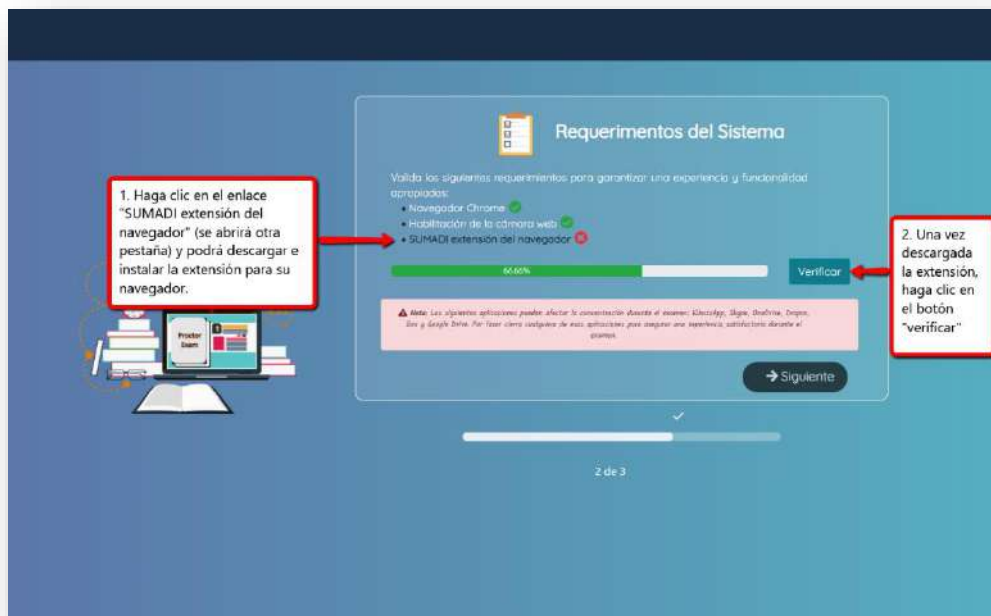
Requerimentos del Sistema

Valida los siguientes requerimientos para garantizar una experiencia y funcionalidad apropiados:

• Navegador Chrome
• Habilitación de la cámara web
• SUMADI extensión del navegador

66.66%

Verificar

Nota: Las siguientes aplicaciones pueden afectar la concentración durante el examen: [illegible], Skype, OneDrive, Dropbox, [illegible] y Google Drive. Por favor cierra cualquiera de estas aplicaciones para asegurar una experiencia satisfactoria durante el examen.

Siguiente

2 de 3

1. Haga clic en el enlace "SUMADI extensión del navegador" (se abrirá otra pestaña) y podrá descargar e instalar la extensión para su navegador.

2. Una vez descargada la extensión, haga clic en el botón "verificar"

Proctor Exam